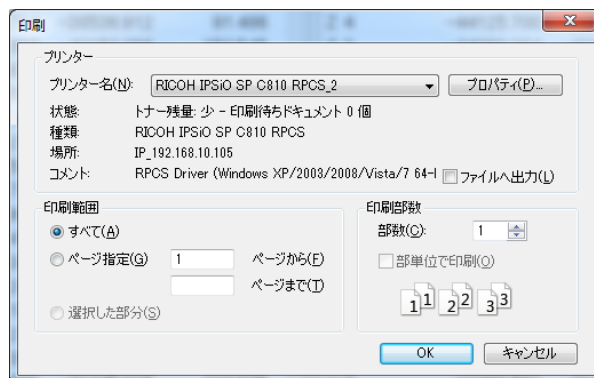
印刷

プリンター

プリンター名(N): RICOH IPSiO SP C810 RPCS_2

プロパティ(P)...

状態: トナー残量: 少 - 印刷待ちドキュメント 0 個

種類: RICOH IPSiO SP C810 RPCS

場所: IP_192.168.10.105

コメント: RPCS Driver (Windows XP/2003/2008/Vista/7 64-I

ファイルへ出力(L)

印刷範囲

すべて(A)

ページ指定(G) 1 ページから(F)

ページまで(T)

選択した部分(S)

印刷部数

部数(C): 1

部単位で印刷(O)

1 1 2 2 3 3

OK

キャンセル